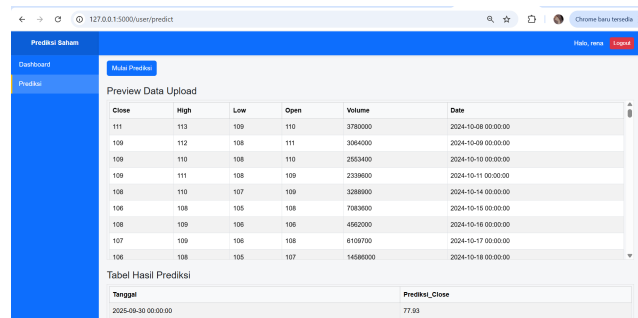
127.0.0.1:5000/user/predict

Chrome baru tersedia

Prediksi Saham

Halo, rena

Logout

Dashboard

Prediksi

Mulai Prediksi

Preview Data Upload

| Close | High | Low | Open | Volume | Date |
|---|---|---|---|---|---|
| 111 | 113 | 109 | 110 | 3780000 | 2024-10-08 00:00:00 |
| 109 | 112 | 108 | 111 | 3064000 | 2024-10-09 00:00:00 |
| 109 | 110 | 108 | 110 | 2553400 | 2024-10-10 00:00:00 |
| 109 | 111 | 108 | 109 | 2339600 | 2024-10-11 00:00:00 |
| 108 | 110 | 107 | 109 | 3289900 | 2024-10-14 00:00:00 |
| 106 | 108 | 105 | 108 | 7083600 | 2024-10-15 00:00:00 |
| 108 | 109 | 106 | 106 | 4562000 | 2024-10-16 00:00:00 |
| 107 | 109 | 106 | 108 | 6109700 | 2024-10-17 00:00:00 |
| 106 | 108 | 105 | 107 | 14586000 | 2024-10-18 00:00:00 |

Tabel Hasil Prediksi

| Tanggal | Prediksi_Close |
|---|---|
| 2025-09-30 00:00:00 | 77.93 |